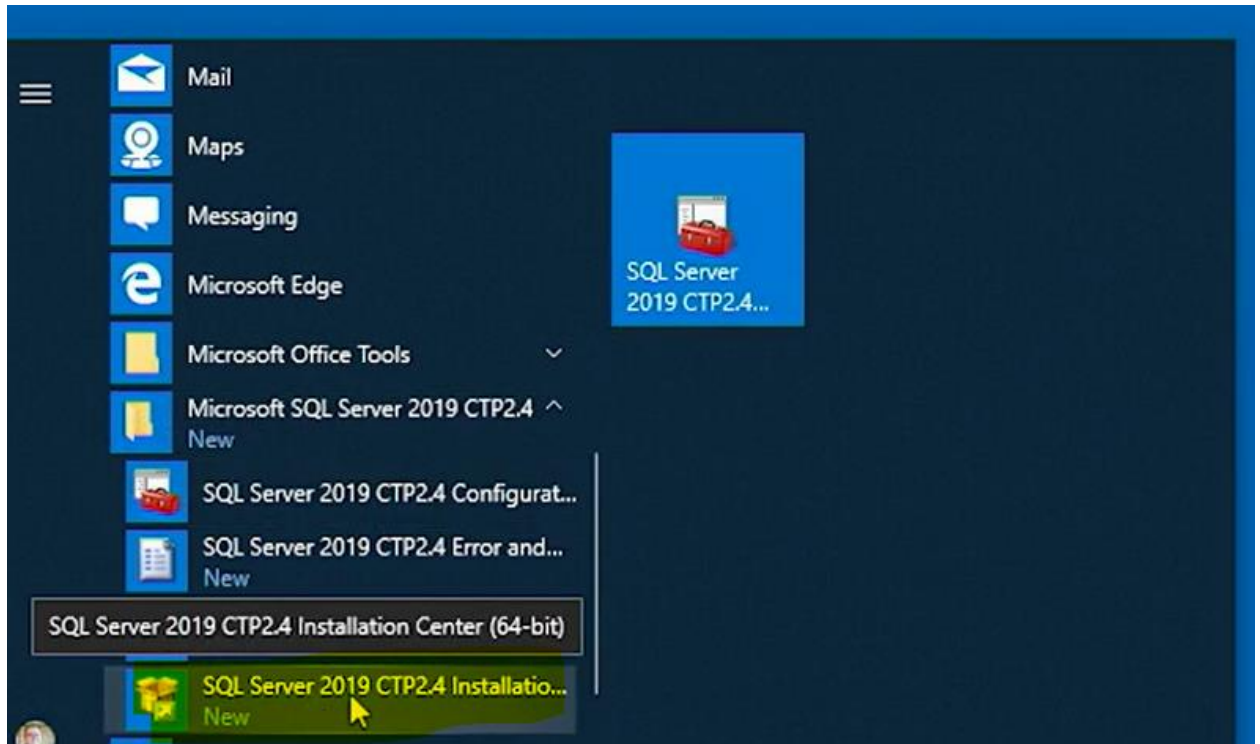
Mail

Maps

Messaging

Microsoft Edge

Microsoft Office Tools

Microsoft SQL Server 2019 CTP2.4
New

SQL Server 2019 CTP2.4 Configurat...

SQL Server 2019 CTP2.4 Error and...
New

SQL Server 2019 CTP2.4 Installation Center (64-bit)

SQL Server 2019 CTP2.4 Installatio...
New

SQL Server 2019 CTP2.4...